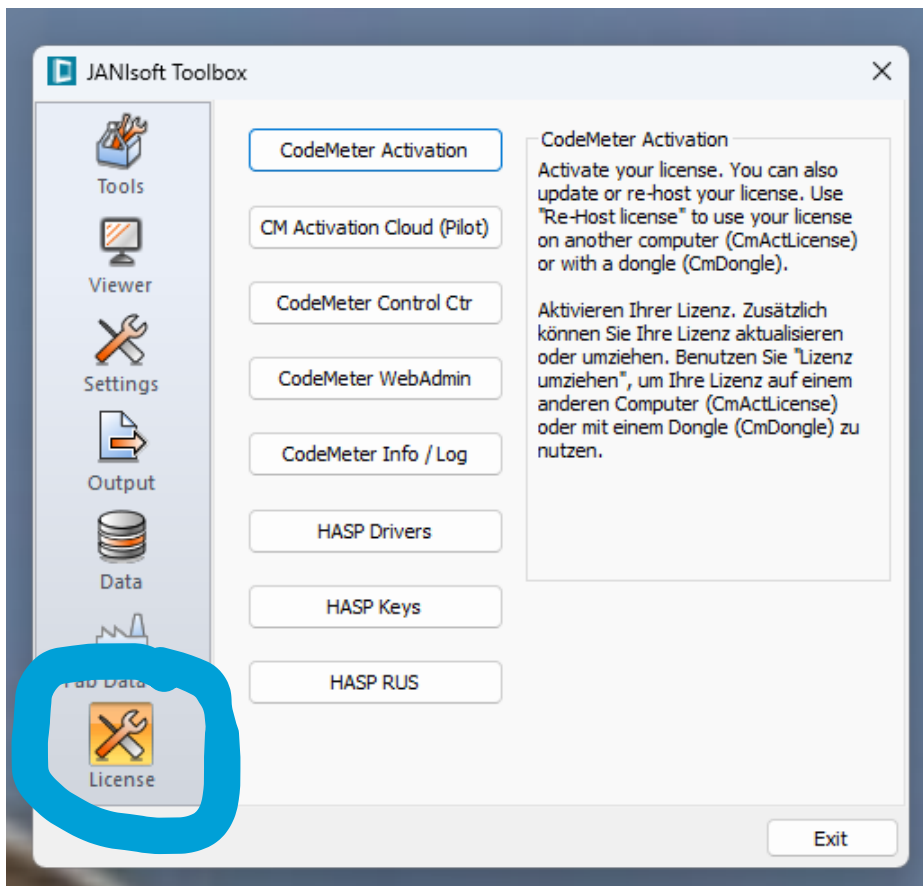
JANIsoft Toolbox

Tools

Viewer

Settings

Output

Data

Fab Data

License

CodeMeter Activation

CM Activation Cloud (Pilot)

CodeMeter Control Ctr

CodeMeter WebAdmin

CodeMeter Info / Log

HASP Drivers

HASP Keys

HASP RUS

CodeMeter Activation

Activate your license. You can also update or re-host your license. Use "Re-Host license" to use your license on another computer (CmActLicense) or with a dongle (CmDongle).

Aktivieren Ihrer Lizenz. Zusätzlich können Sie Ihre Lizenz aktualisieren oder umziehen. Benutzen Sie "Lizenz umziehen", um Ihre Lizenz auf einem anderen Computer (CmActLicense) oder mit einem Dongle (CmDongle) zu nutzen.

Exit